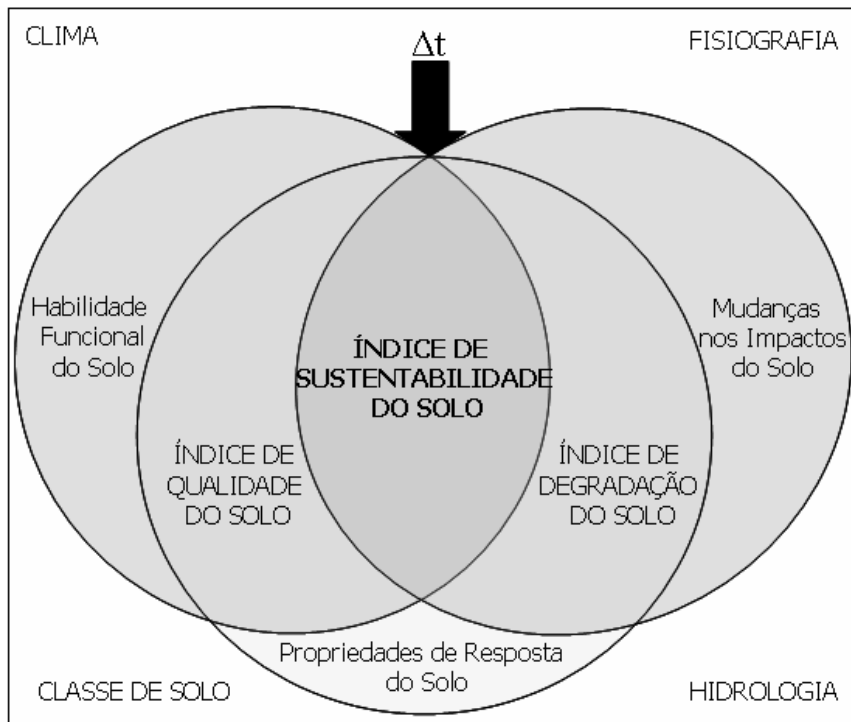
CLIMA

$\Delta t$

FISIOGRAFIA

Habilidade Funcional do Solo

ÍNDICE DE SUSTENTABILIDADE DO SOLO

Mudanças nos Impactos do Solo

ÍNDICE DE QUALIDADE DO SOLO

ÍNDICE DE DEGRADAÇÃO DO SOLO

Propriedades de Resposta do Solo

CLASSE DE SOLO

HIDROLOGIA